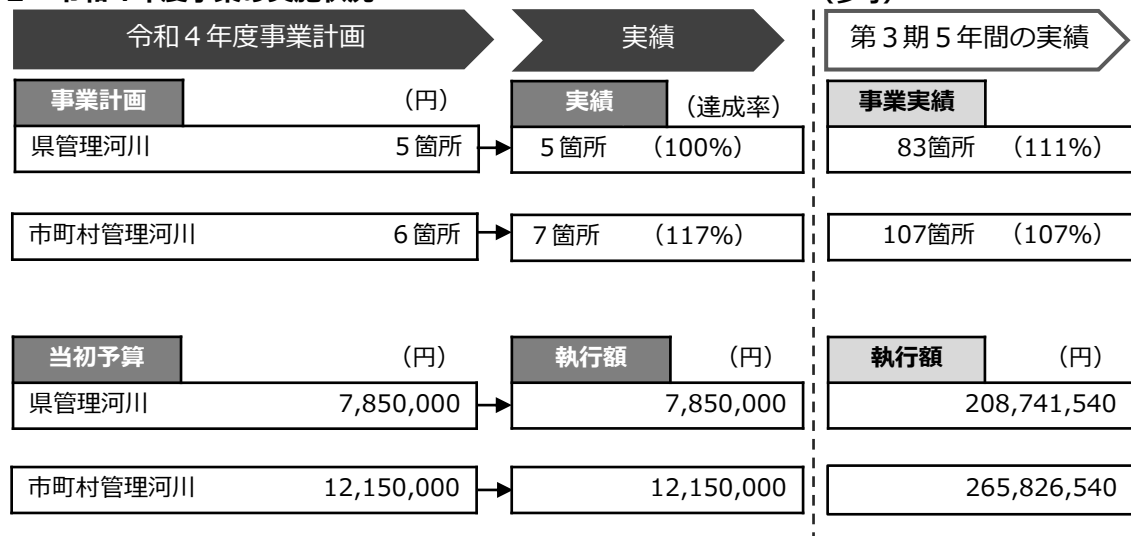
2 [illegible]

令和４年度事業計画

実績

第３期５年間の実績

| 事業計画 | (円) |
|---|---|
| 県管理河川 | ５箇所 |
| 市町村管理河川 | ６箇所 |

| 実績 | (達成率) |
|---|---|
| ５箇所 | (100%) |
| ７箇所 | (117%) |

| 事業実績 | |
|---|---|
| 83箇所 | (111%) |
| 107箇所 | (107%) |

| 当初予算 | (円) |
|---|---|
| 県管理河川 | 7,850,000 |
| 市町村管理河川 | 12,150,000 |

| 執行額 | (円) |
|---|---|
| | 7,850,000 |
| | 12,150,000 |

| 執行額 | (円) |
|---|---|
| | 208,741,540 |
| | 265,826,540 |